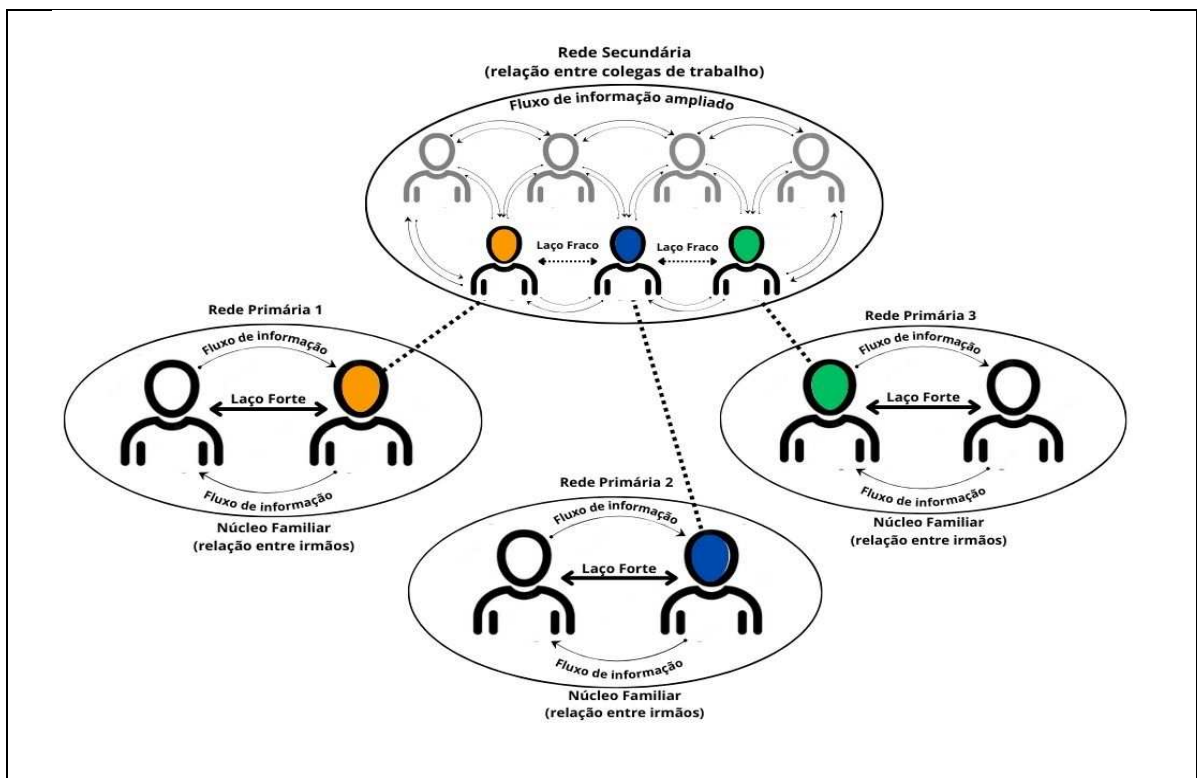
Rede Secundária
(relação entre colegas de trabalho)

Fluxo de informação ampliado

Laço Fraco

Laço Fraco

Rede Primária 1

Fluxo de informação

Laço Forte

Fluxo de informação

Núcleo Familiar
(relação entre irmãos)

Rede Primária 3

Fluxo de informação

Laço Forte

Fluxo de informação

Núcleo Familiar
(relação entre irmãos)

Rede Primária 2

Fluxo de informação

Laço Forte

Fluxo de informação

Núcleo Familiar
(relação entre irmãos)